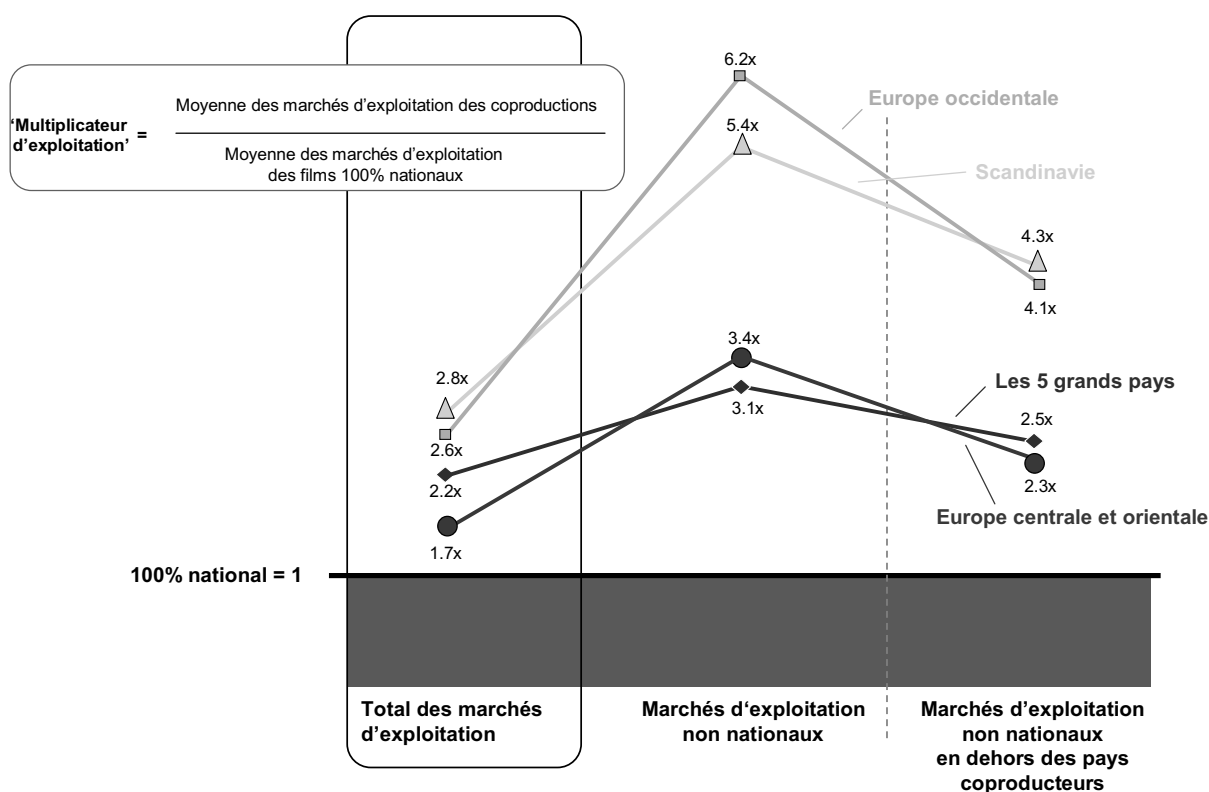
'Multiplicateur d'exploitation' = $\frac{\text{Moyenne des marchés d'exploitation des coproductions}}{\text{Moyenne des marchés d'exploitation des films 100\% nationaux}}$

6.2x

Europe occidentale

5.4x

Scandinavie

4.3x

4.1x

3.4x

2.8x

Les 5 grands pays

3.1x

2.5x

2.6x

2.2x

2.3x

Europe centrale et orientale

1.7x

100% national = 1

Total des marchés d'exploitation

Marchés d'exploitation non nationaux

Marchés d'exploitation non nationaux en dehors des pays coproducteurs